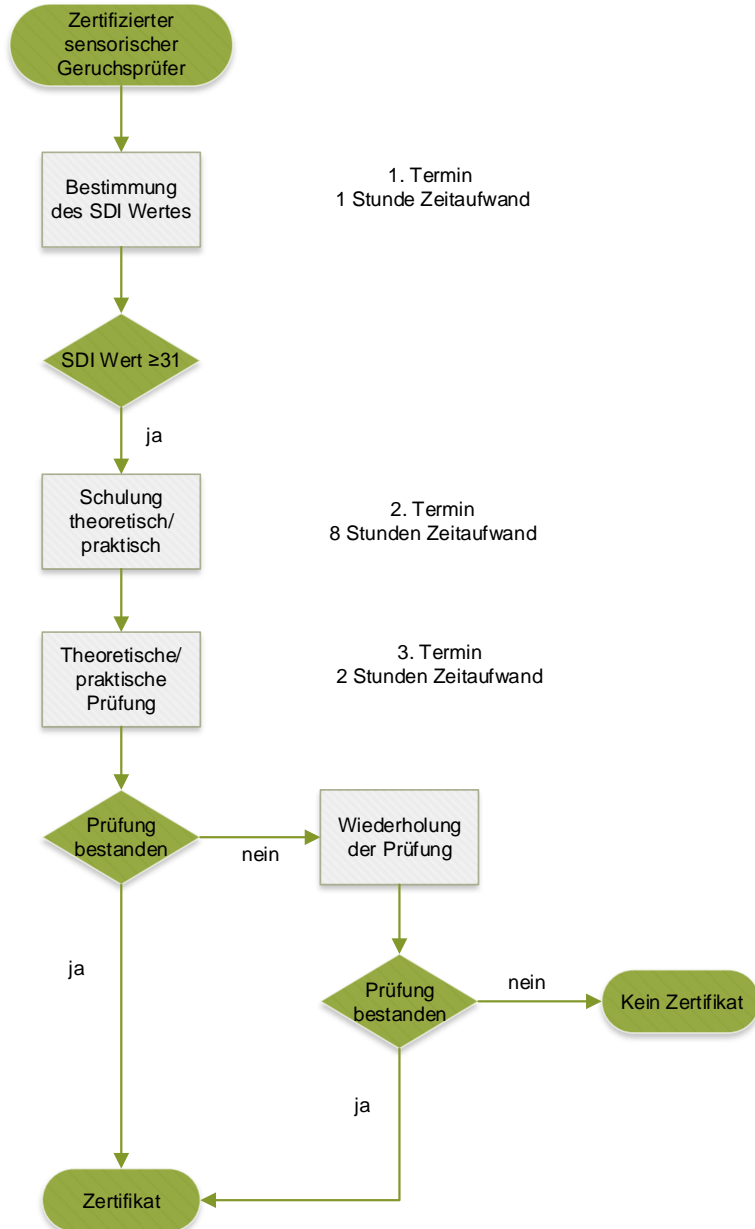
Zertifizierter sensorischer Geruchsprüfer

Bestimmung des SDI Wertes

1. Termin
1 Stunde Zeitaufwand

SDI Wert $\geq 31$

ja

Schulung theoretisch/ praktisch

2. Termin
8 Stunden Zeitaufwand

Theoretische/ praktische Prüfung

3. Termin
2 Stunden Zeitaufwand

Prüfung bestanden

nein

Wiederholung der Prüfung

ja

Prüfung bestanden

nein

Kein Zertifikat

ja

Zertifikat